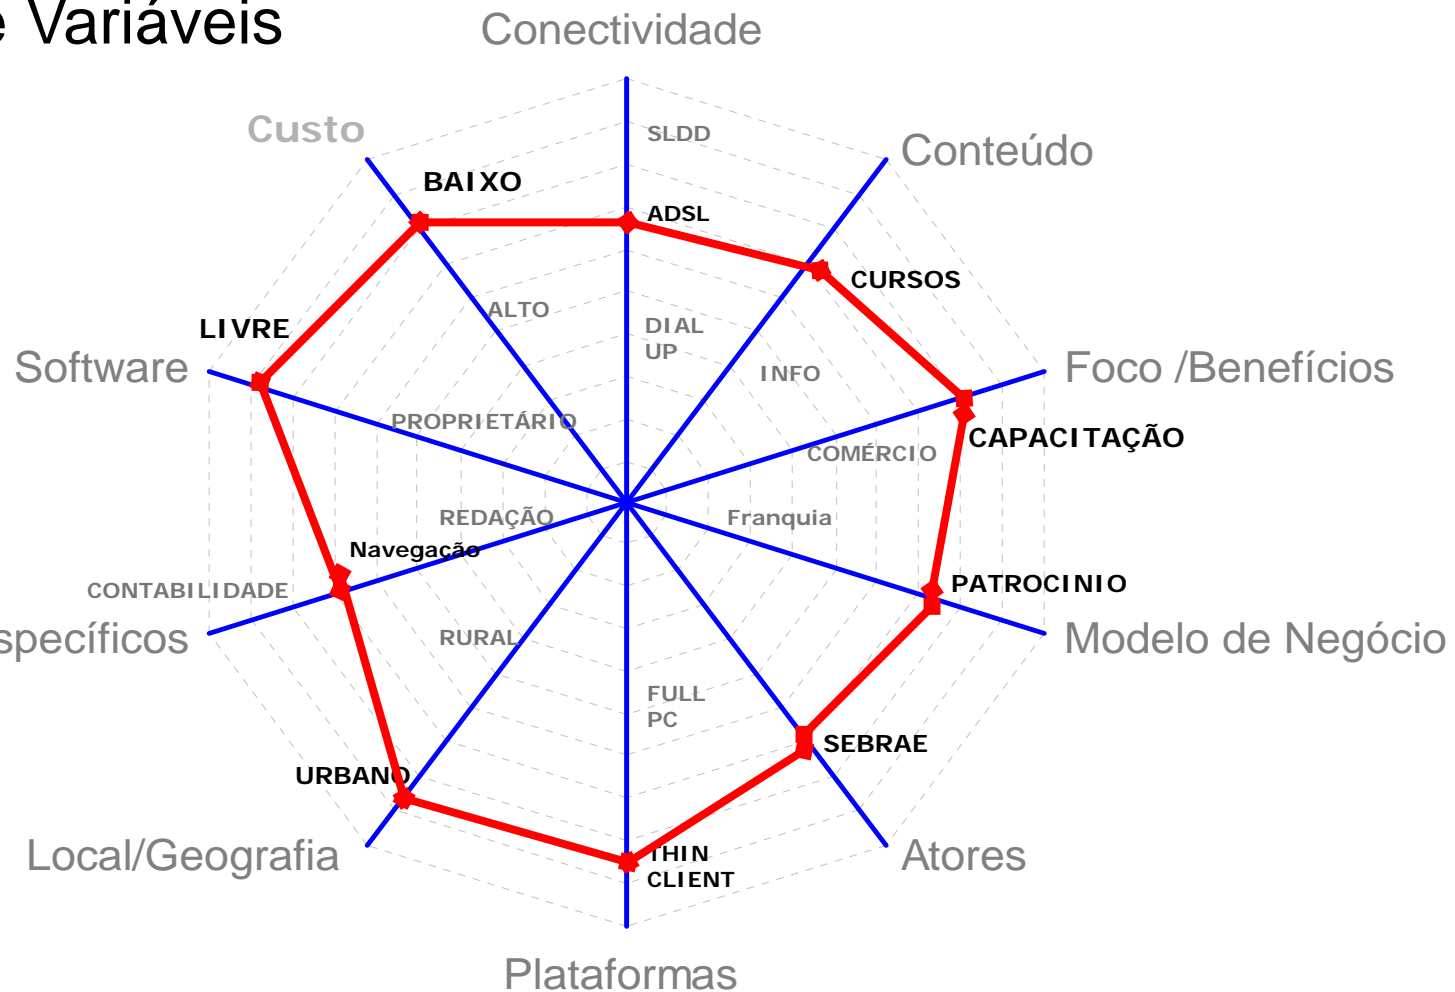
e Variáveis

Conectividade

Custo

Conteúdo

SLDD

BAIXO

ADSL

CURSOS

ALTO

DIAL UP

LIVRE

INFO

Software

Foco /Benefícios

PROPRIETÁRIO

COMÉRCIO

CAPACITAÇÃO

REDAÇÃO

Franquia

Navegação

PATROCINIO

CONTABILIDADE

specíficos

Modelo de Negócio

RURAL

FULL PC

SEBRAE

URBANO

Local/Geografia

THIN CLIENT

Atores

Plataformas